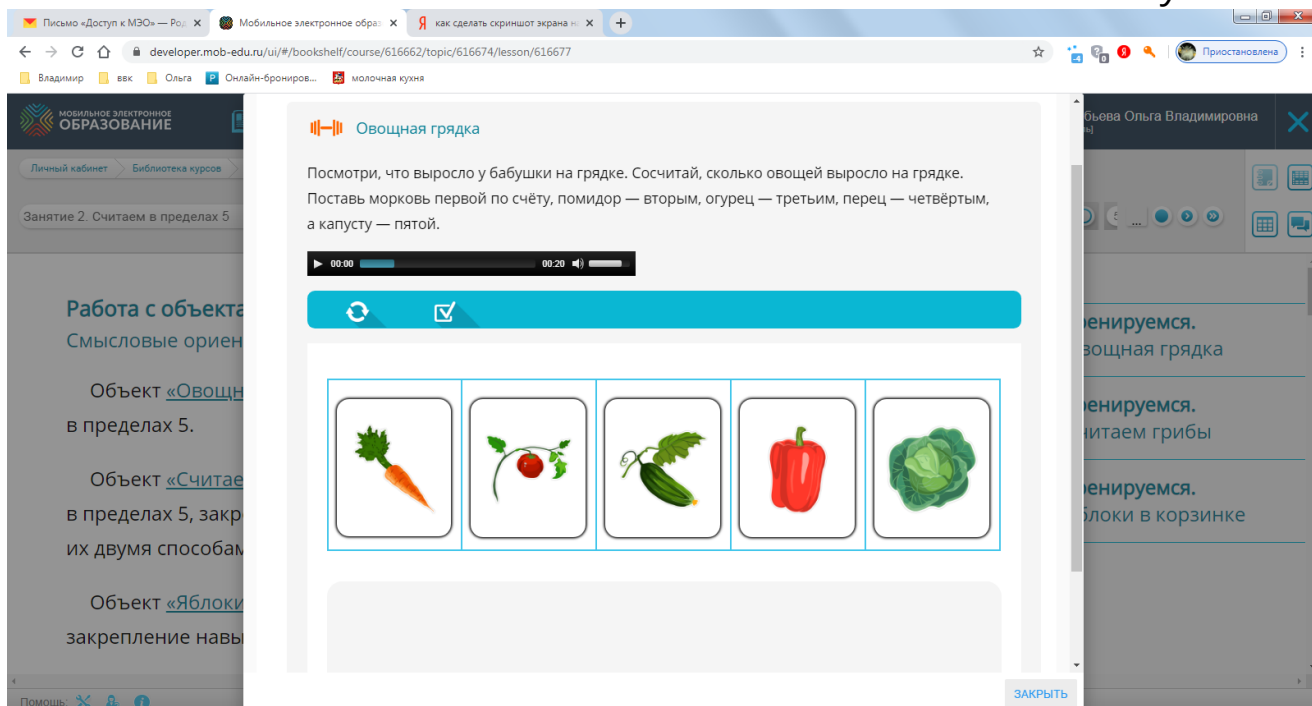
Письмо «Доступ к МЭО» — Ро
Мобильное электронное обра
как сделать скриншот экрана н
developer.mob-edu.ru/ui/#/bookshelf/course/616662/topic/616674/lesson/616677
Приостановлена
Владимир ввк Ольга Онлайн-брониров... молочная кухня

МОБИЛЬНОЕ ЭЛЕКТРОННОЕ ОБРАЗОВАНИЕ
бьева Ольга Владимировна
Личный кабинет Библиотека курсов
Занятие 2. Считаем в пределах 5

Работа с объекта
Смысловые ориен

Объект «Овощн
в пределах 5.

Объект «Считае
в пределах 5, закр
их двумя способам

Объект «Яблоки
закрепление навы

ренируемся.
вощная грядка
ренируемся.
читаем грибы
ренируемся.
блоки в корзинке

Овощная грядка

Посмотри, что выросло у бабушки на грядке. Сосчитай, сколько овощей выросло на грядке. Поставь морковь первой по счёту, помидор — вторым, огурец — третьим, перец — четвёртым, а капусту — пятой.

00:00 00:20

ЗАКРЫТЬ
Помощь